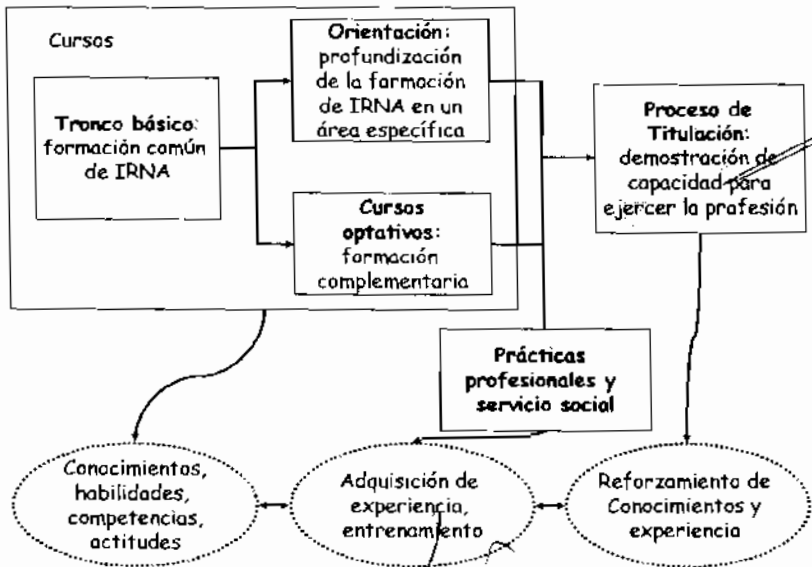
Cursos

Tronco básico: formación común de IRNA

Orientación: profundización de la formación de IRNA en un área específica

Cursos optativos: formación complementaria

Proceso de Titulación: demostración de capacidad para ejercer la profesión

Prácticas profesionales y servicio social

Conocimientos, habilidades, competencias, actitudes

Adquisición de experiencia, entrenamiento

Reforzamiento de Conocimientos y experiencia